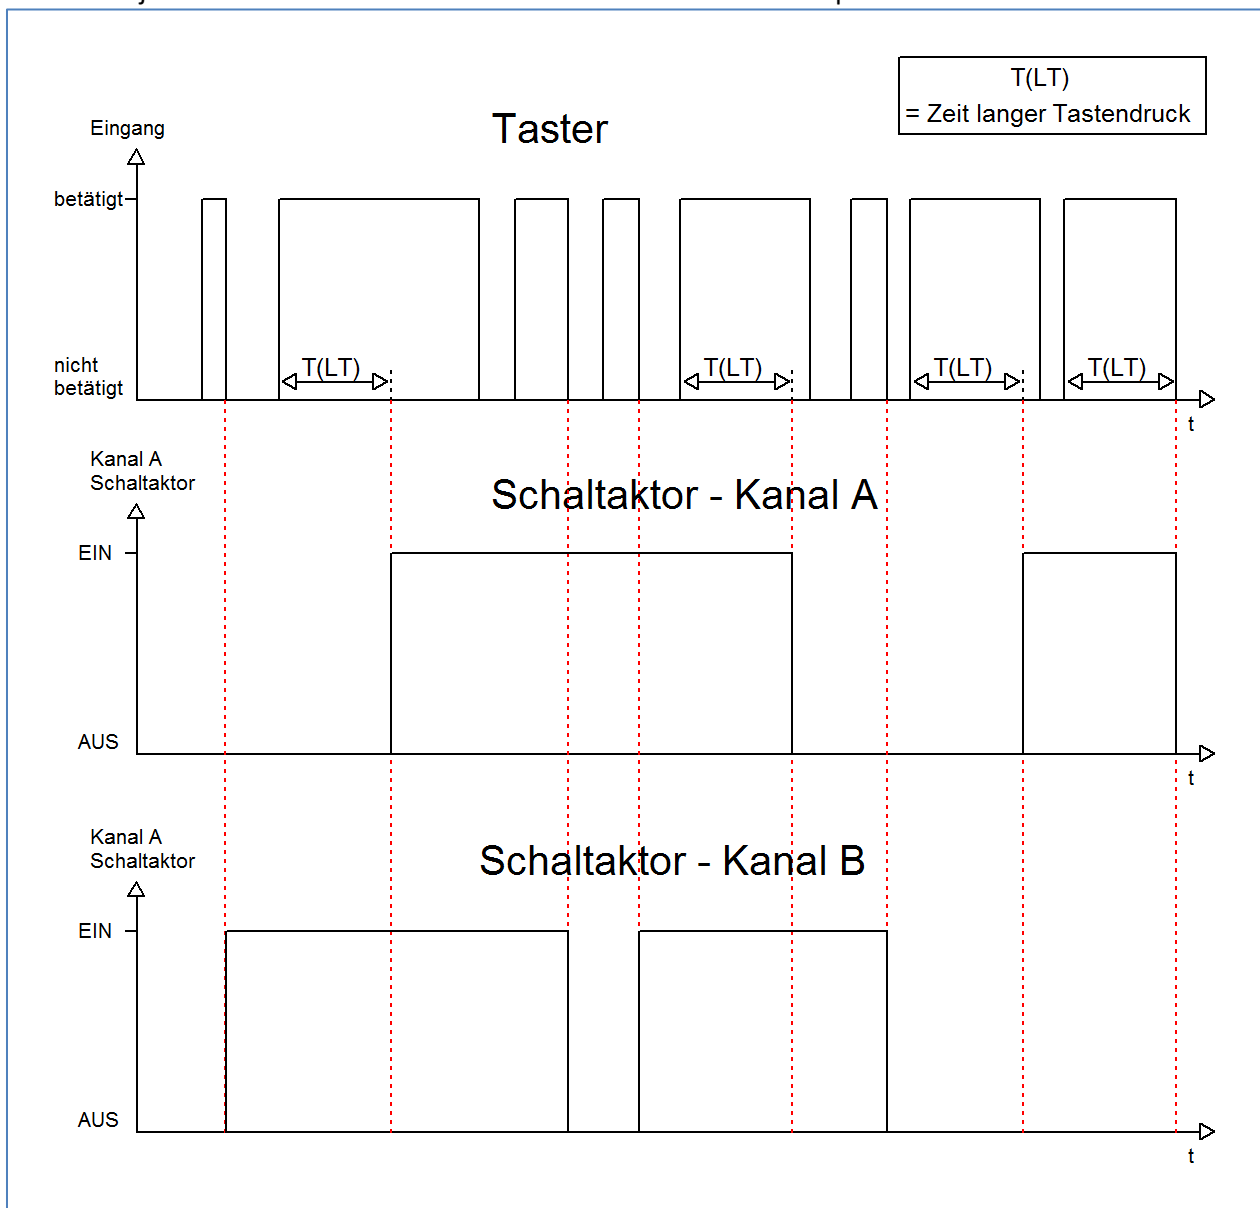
T(LT)
= Zeit langer Tastendruck

Eingang

Taster

betätigt

nicht betätigt

T(LT)

T(LT)

T(LT)

T(LT)

t

Kanal A
Schaltaktor

Schaltaktor - Kanal A

EIN

AUS

t

Kanal A
Schaltaktor

Schaltaktor - Kanal B

EIN

AUS

t